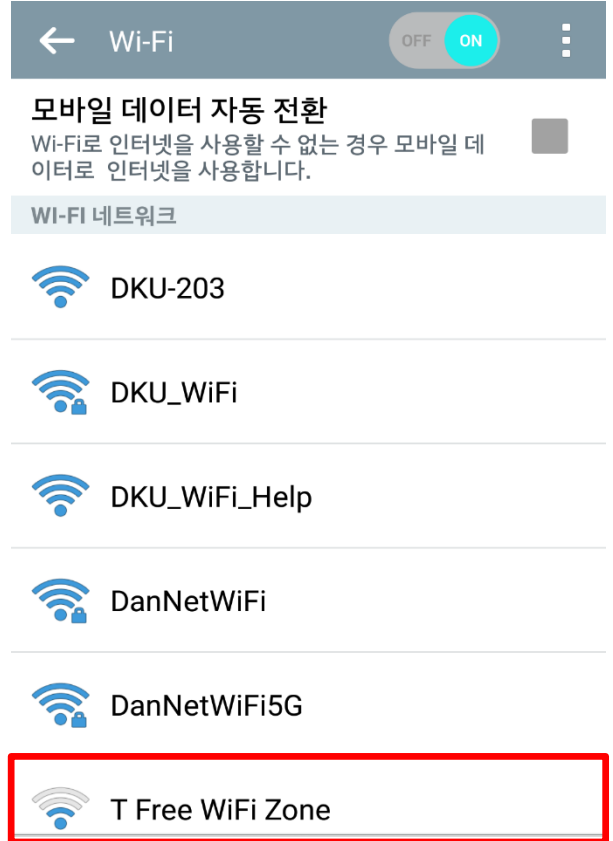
Wi-Fi

OFF ON

모바일 데이터 자동 전환

Wi-Fi로 인터넷을 사용할 수 없는 경우 모바일 데이터로 인터넷을 사용합니다.

WI-FI 네트워크

DKU-203

DKU_WiFi

DKU_WiFi_Help

DanNetWiFi

DanNetWiFi5G

T Free WiFi Zone